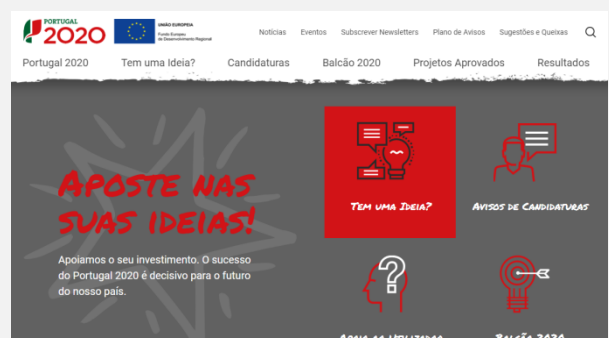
PORTUGAL 2020

UNIÃO EUROPEIA
Fundo Europeu de Desenvolvimento Regional

Notícias Eventos Subscrever Newsletters Plano de Avisos Sugestões e Queixas

Portugal 2020 Tem uma Ideia? Candidaturas Balcão 2020 Projetos Aprovados Resultados

Aposte nas suas ideias!

Apoiamos o seu investimento. O sucesso do Portugal 2020 é decisivo para o futuro do nosso país.

Tem uma Ideia?

Avisos de Candidaturas

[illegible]

Balcão 2020